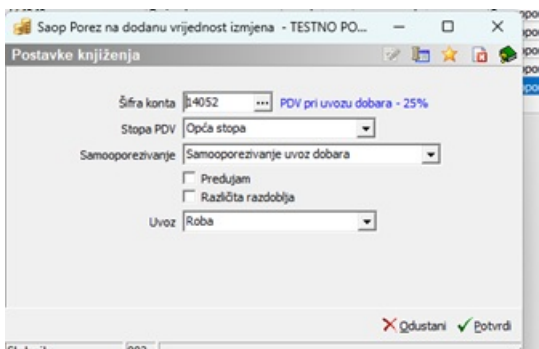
Saop Porez na dodanu vrijednost izmjena - TESTNO PO...

Postavke knjiženja

Šifra konta 14052 ... PDV pri uvozu dobara - 25%

Stopa PDV Opća stopa

Samooporezivanje Samooporezivanje uvoz dobara

Predujam

Različita razdoblja

Uvoz Roba

Odustani Potvrdi